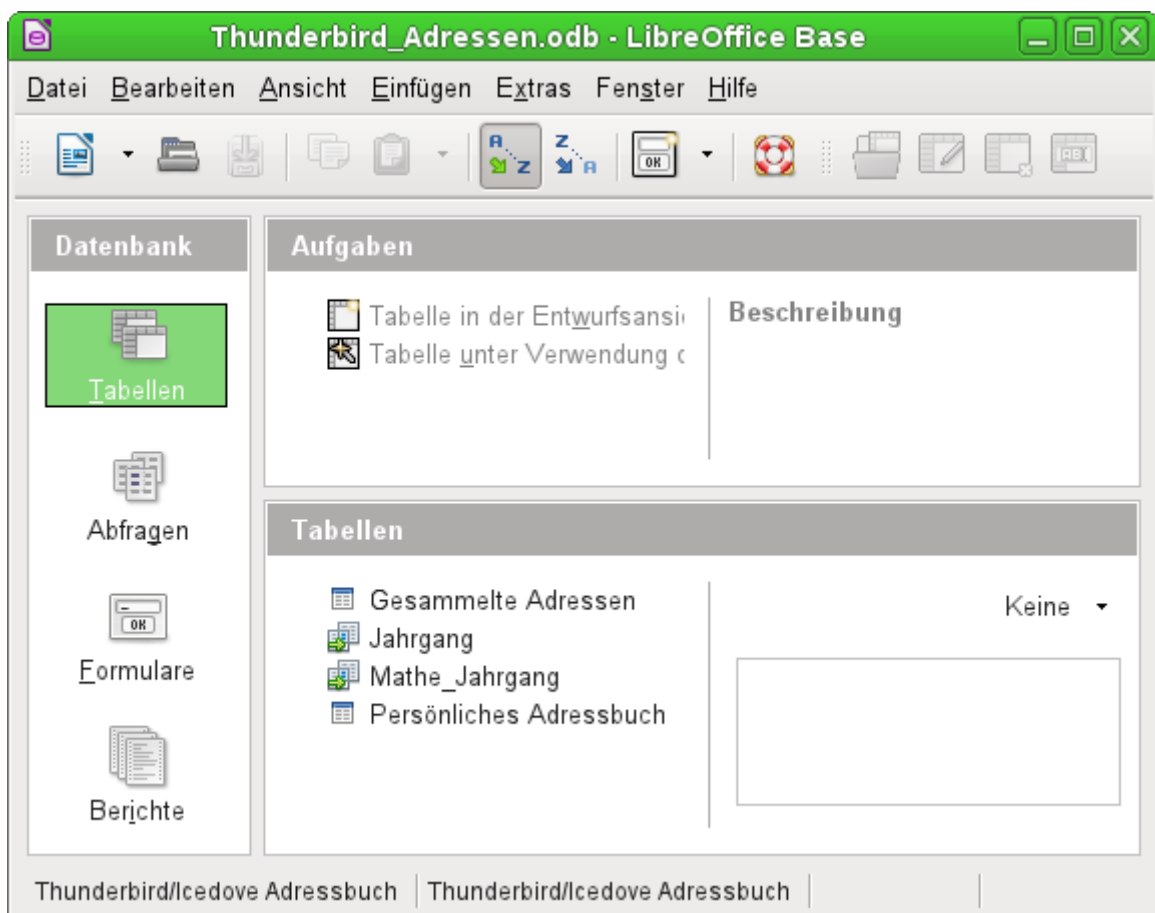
Thunderbird_Adressen.odb - LibreOffice Base

Datei Bearbeiten Ansicht Einfügen Extras Fenster Hilfe

Datenbank

Tabellen

Abfragen

Formulare

Berichte

Aufgaben

Tabelle in der Entwurfsansi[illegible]

Tabelle unter Verwendung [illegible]

Beschreibung

Tabellen

Gesammelte Adressen

Jahrgang

Mathe_Jahrgang

Persönliches Adressbuch

Keine

Thunderbird/Icedove Adressbuch | Thunderbird/Icedove Adressbuch